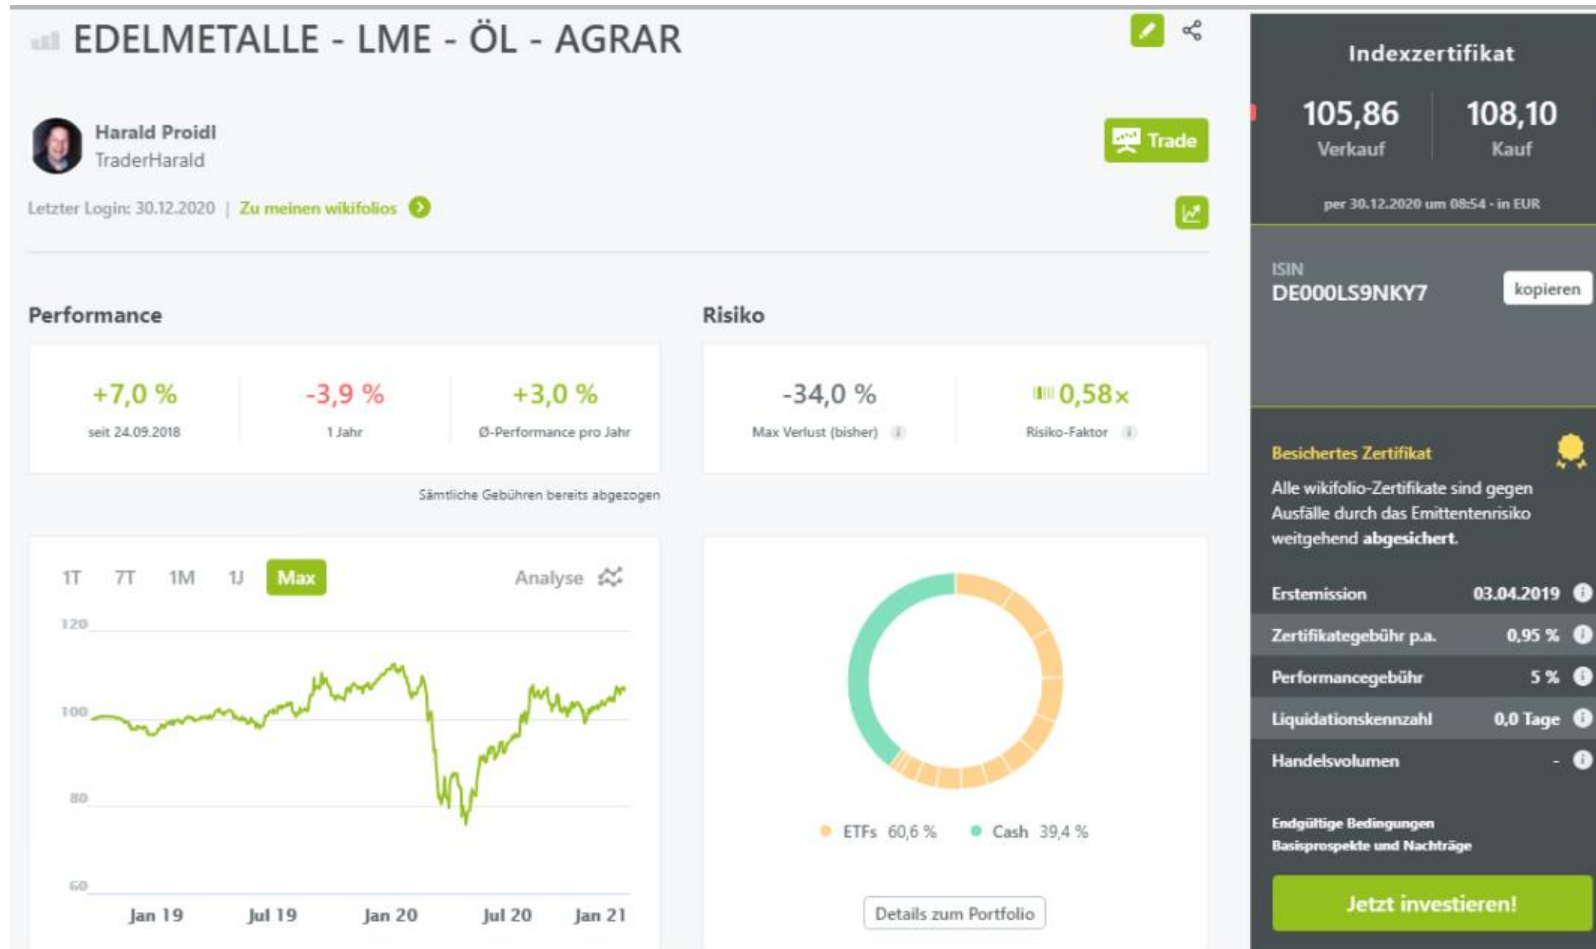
EDELMETALLE - LME - ÖL - AGRAR

Harald Proidl
TraderHarald

Trade

Letzter Login: 30.12.2020 | Zu meinen wikifolios

Performance

+7,0 %
seit 24.09.2018

-3,9 %
1 Jahr

+3,0 %
Ø-Performance pro Jahr

Sämtliche Gebühren bereits abgezogen

Risiko

-34,0 %
Max Verlust (bisher)

0,58x
Risiko-Faktor

1T 7T 1M 1J Max Analyse

120
100
80
60

Jan 19 Jul 19 Jan 20 Jul 20 Jan 21

ETFs 60,6 % Cash 39,4 %

Details zum Portfolio

Indexzertifikat

105,86
Verkauf

108,10
Kauf

per 30.12.2020 um 08:54 - in EUR

ISIN
DE000LS9NKY7
kopieren

Besichertes Zertifikat

Alle wikifolio-Zertifikate sind gegen Ausfälle durch das Emittentenrisiko weitgehend abgesichert.

| | |
|---|---|
| Erstemission | 03.04.2019 |
| Zertifikategebühr p.a. | 0,95 % |
| Performancegebühr | 5 % |
| Liquidationskennzahl | 0,0 Tage |
| Handelsvolumen | - |

Endgültige Bedingungen
Basisprospekte und Nachträge

Jetzt investieren!